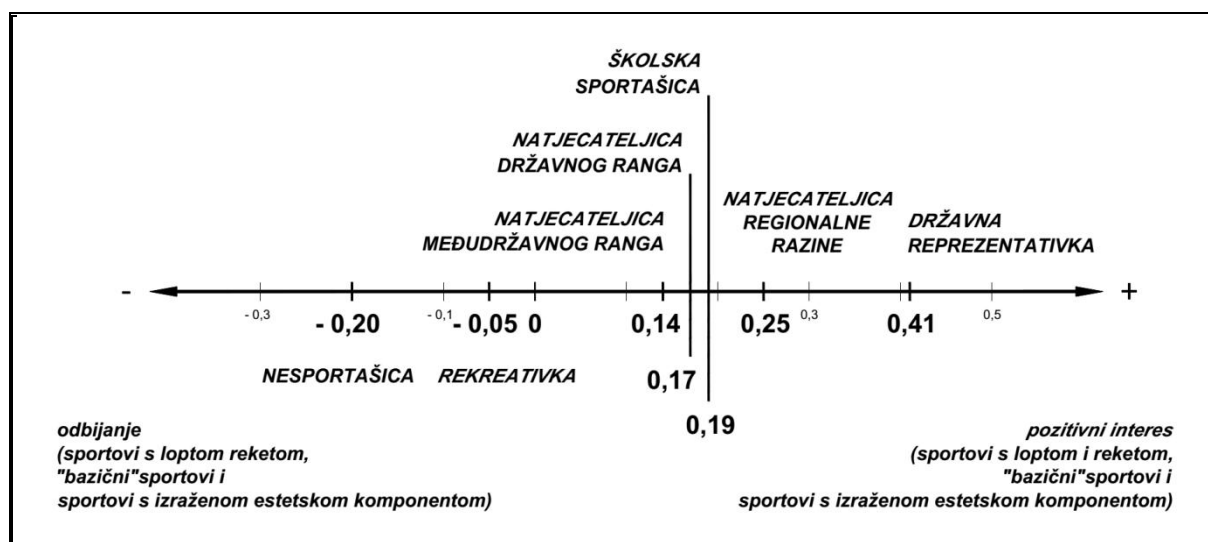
ŠKOLSKA SPORTAŠICA

NATJECATELJICA DRŽAVNOG RANGA

NATJECATELJICA MEĐUDRŽAVNOG RANGA

NATJECATELJICA REGIONALNE RAZINE

DRŽAVNA REPREZENTATIVKA

-

+

- 0,3

- 0,20

- 0,1

- 0,05

0

0,14

0,25

0,3

0,41

0,5

NESPORTAŠICA

REKREATIVKA

0,17

0,19

odbijanje
(sportovi s loptom reketom,
"bazični"sportovi i
sportovi s izraženom estetskom komponentom)

pozitivni interes
(sportovi s loptom i reketom,
"bazični"sportovi i
sportovi s izraženom estetskom komponentom)